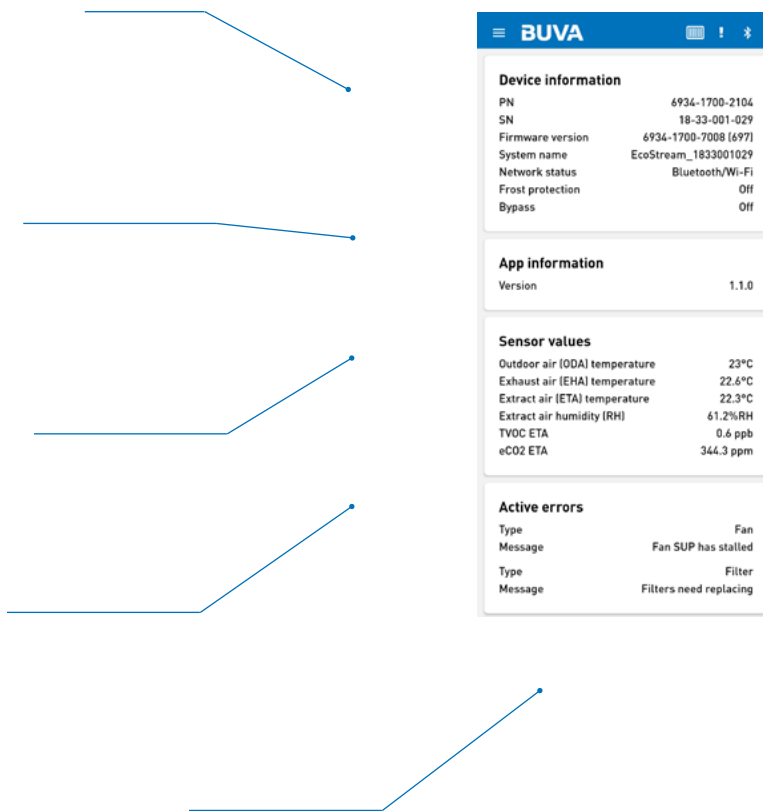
BUVA

Device information

| | |
|---|---|
| PN | 6934-1700-2104 |
| SN | 18-33-001-029 |
| Firmware version | 6934-1700-7008 (697) |
| System name | EcoStream_1833001029 |
| Network status | Bluetooth/Wi-Fi |
| Frost protection | Off |
| Bypass | Off |

App information

| | |
|---|---|
| Version | 1.1.0 |

Sensor values

| | |
|---|---|
| Outdoor air (ODA) temperature | 23°C |
| Exhaust air (EHA) temperature | 22.6°C |
| Extract air (ETA) temperature | 22.3°C |
| Extract air humidity (RH) | 61.2%RH |
| TVOC ETA | 0.6 ppb |
| eCO2 ETA | 344.3 ppm |

Active errors

| | |
|---|---|
| Type | Fan |
| Message | Fan SUP has stalled |
| Type | Filter |
| Message | Filters need replacing |